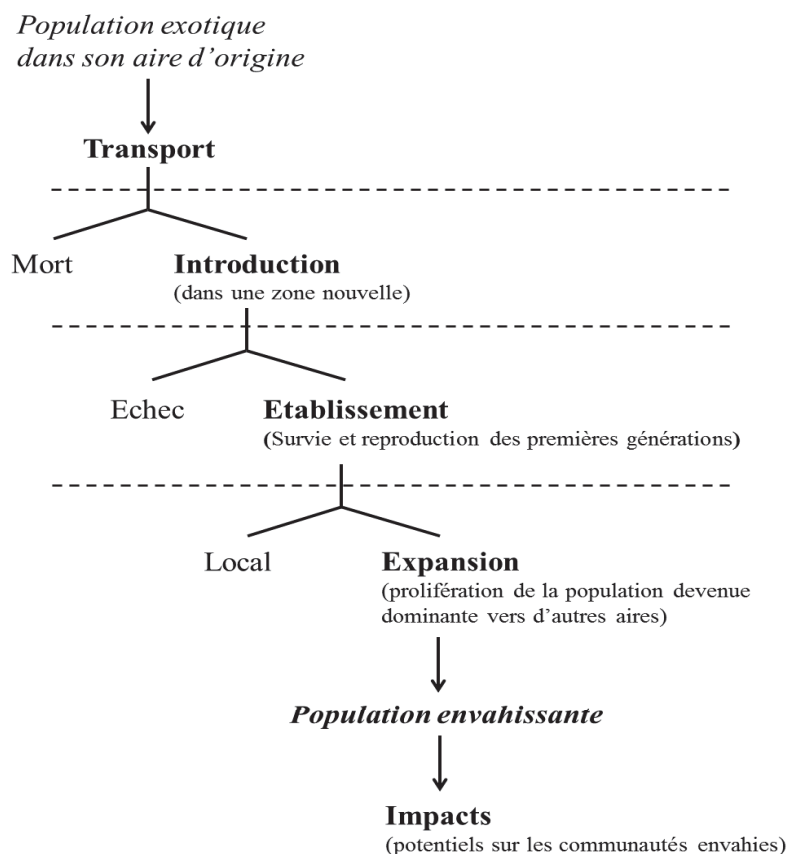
Population exotique dans son aire d'origine

Transport

Mort

Introduction
(dans une zone nouvelle)

Echec

Etablissement
(Survie et reproduction des premières générations)

Local

Expansion
(prolifération de la population devenue dominante vers d'autres aires)

Population envahissante

Impacts
(potentiels sur les communautés envahies)